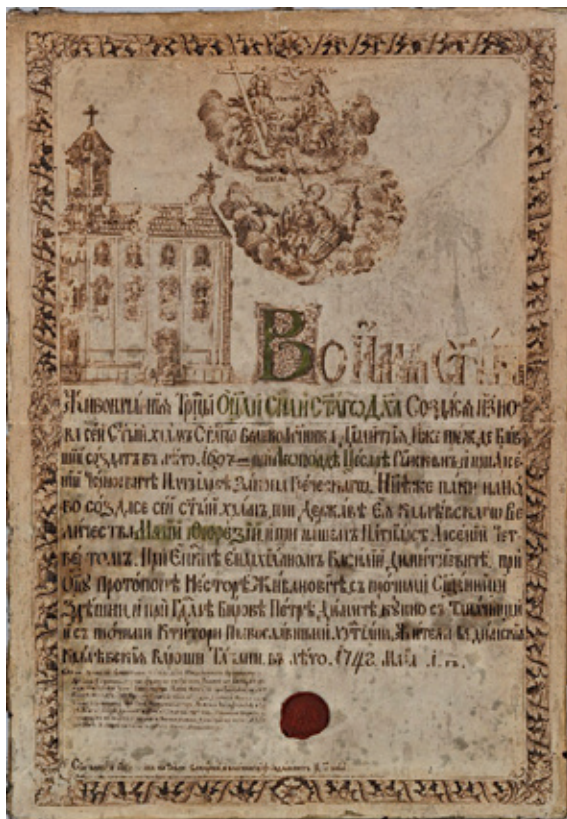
Во Имѧ Стыѧ

Живоначалныѧ Троицы Отца и Сына и Стагѡ Дха созидасѧ и нова сей Стый храмъ Стагѡ Великомученика Димитріа, иже прежде бывшій создатсѧ въ лѣто 1607 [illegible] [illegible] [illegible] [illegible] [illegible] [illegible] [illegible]. Нынѣже паки нано во создасе сей Стый храмъ при Державѣ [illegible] Величества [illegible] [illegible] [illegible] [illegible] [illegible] Четвертомъ. При Епкпѣ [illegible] Василій Димитріевичѣ, при Оцѣ Протопопѣ Несторѣ Живановичѣ съ прочіими Священики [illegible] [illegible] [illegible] Петрѣ Димитріевичу съ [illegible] и съ прочими Ктиторы Православныйми Христіаны, жителы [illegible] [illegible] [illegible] въ лѣто 1742 Маіа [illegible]

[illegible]

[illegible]